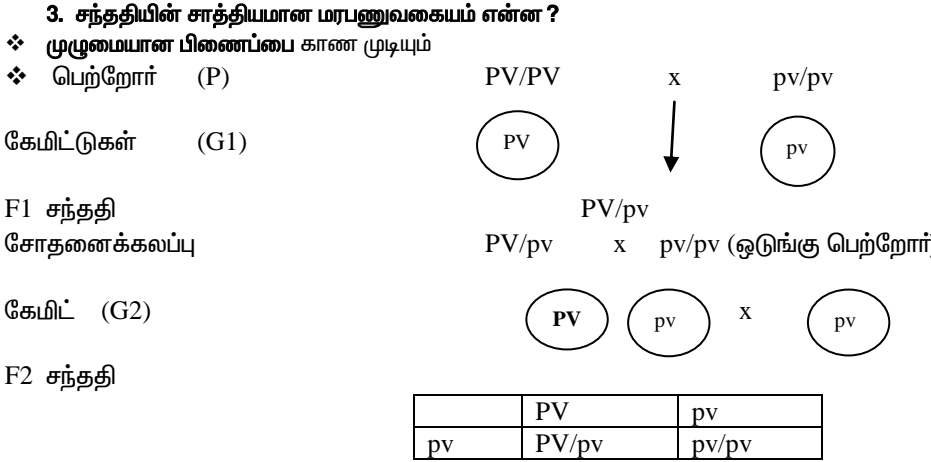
3. சந்ததியின் சாத்தியமான மரபணுவகையம் என்ன ?

❖ முழுமையான பிணைப்பை காண முடியும்

❖ பெற்றோர் (P) PV/PV x pv/pv

கேமிட்டுகள் (G1) PV pv

F1 சந்ததி PV/pv

சோதனைக்கலப்பு PV/pv x pv/pv (ஒடுங்கு பெற்றோர்

கேமிட் (G2) PV pv x pv

F2 சந்ததி

| | PV | pv |
|---|---|---|
| pv | PV/pv | pv/pv |